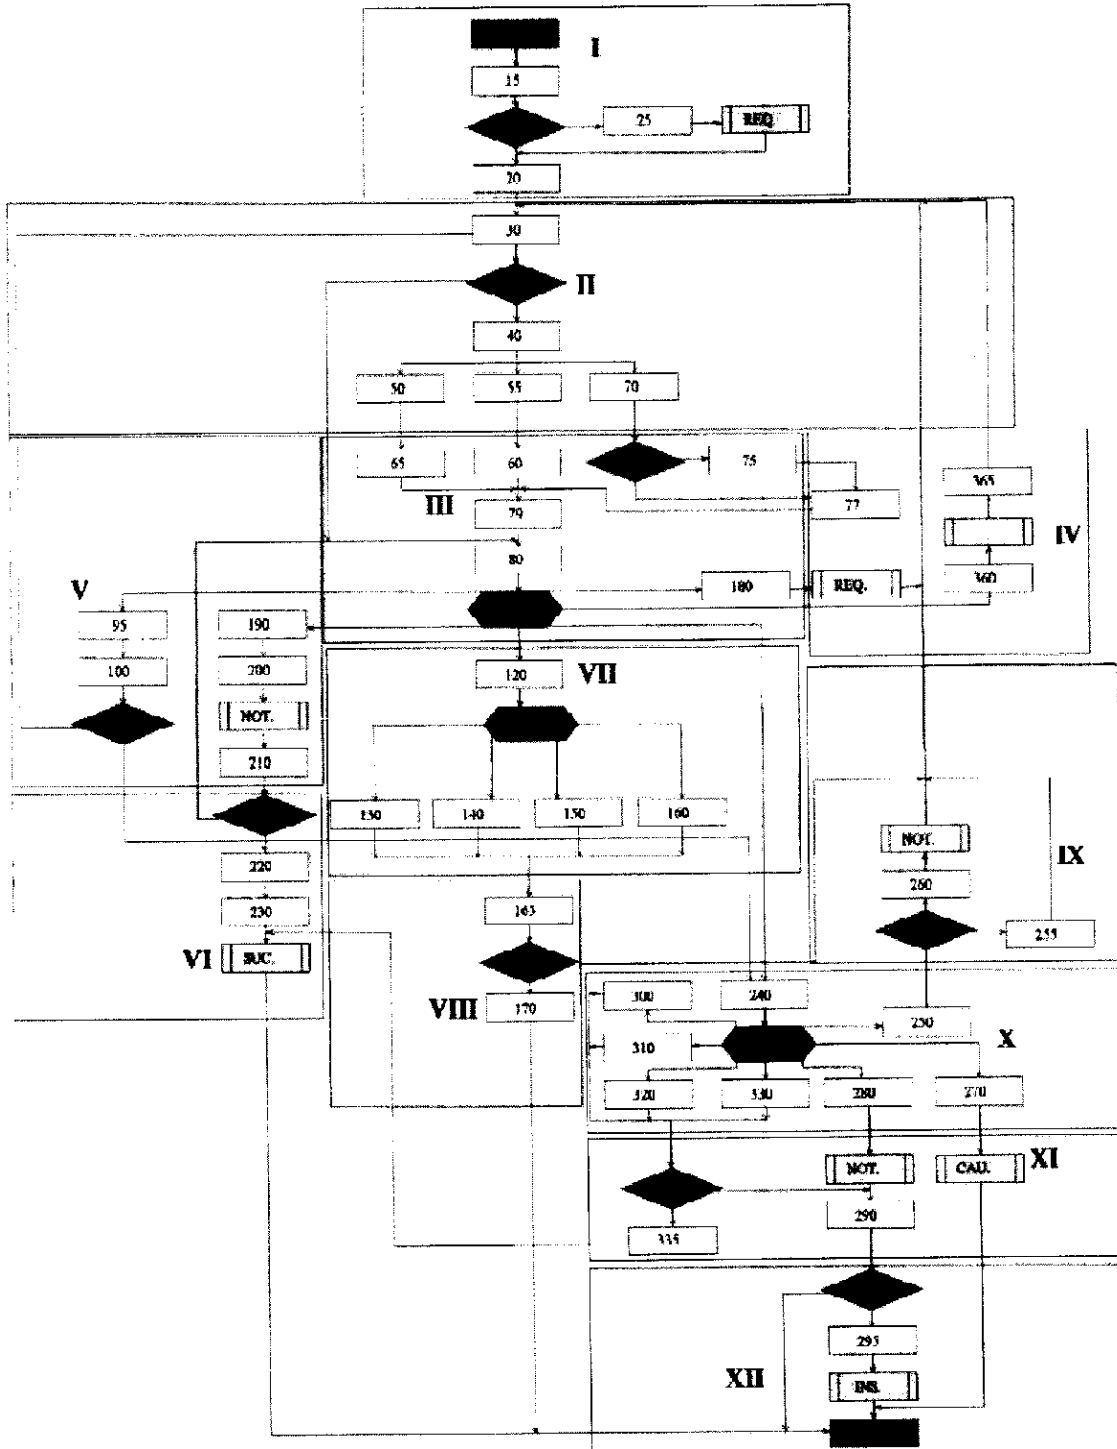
I
15
25
REQ.
20
30
II
40
50
55
70
65
60
75
77
III
79
80
365
IV
360
V
95
190
180
REQ.
100
200
120
VII
NOT.
210
130
140
150
160
NOT.
IX
220
260
230
165
255
VI
SUC.
VIII
170
300
240
250
310
X
320
330
280
270
NOT.
CAU.
XI
290
335
295
XII
INS.